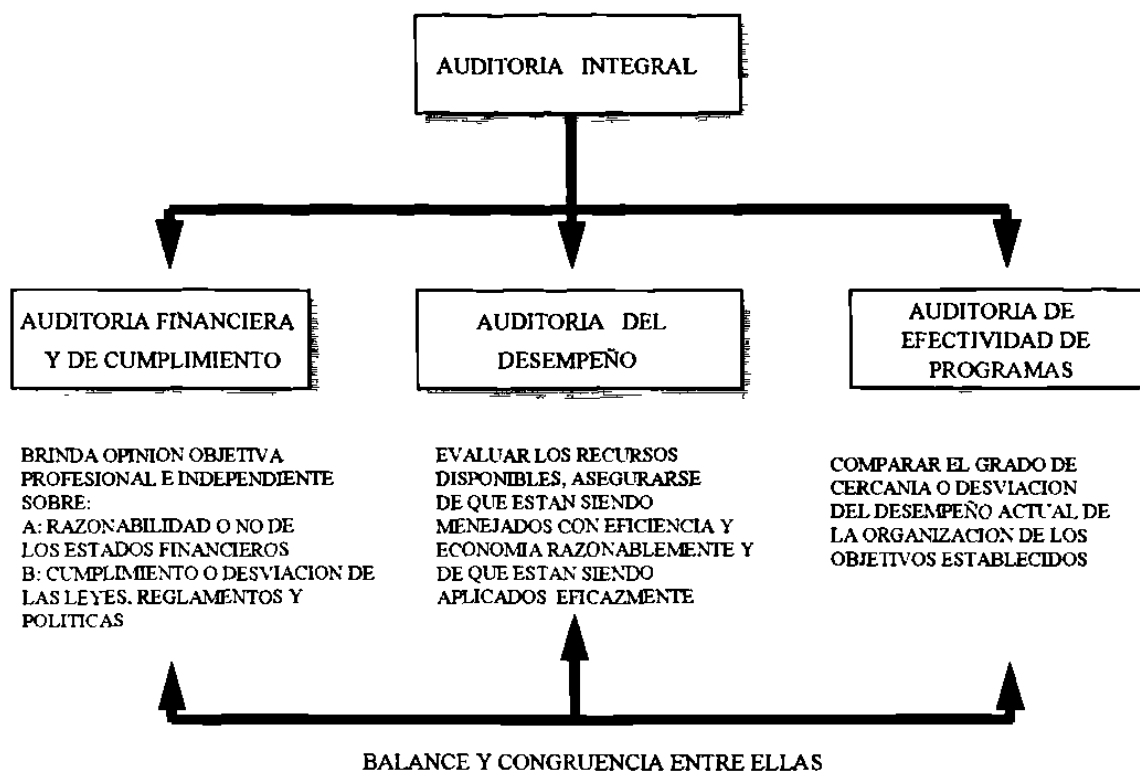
AUDITORIA INTEGRAL

AUDITORIA FINANCIERA Y DE CUMPLIMIENTO

AUDITORIA DEL DESEMPEÑO

AUDITORIA DE EFECTIVIDAD DE PROGRAMAS

BRINDA OPINION OBJETIVA PROFESIONAL E INDEPENDIENTE SOBRE:
A: RAZONABILIDAD O NO DE LOS ESTADOS FINANCIEROS
B: CUMPLIMIENTO O DESVIACION DE LAS LEYES. REGLAMENTOS Y POLITICAS

EVALUAR LOS RECURSOS DISPONIBLES, ASEGURARSE DE QUE ESTAN SIENDO MENEJADOS CON EFICIENCIA Y ECONOMIA RAZONABLEMENTE Y DE QUE ESTAN SIENDO APLICADOS EFICAZMENTE

COMPARAR EL GRADO DE CERCANIA O DESVIACION DEL DESEMPEÑO ACTUAL DE LA ORGANIZACION DE LOS OBJETIVOS ESTABLECIDOS

BALANCE Y CONGRUENCIA ENTRE ELLAS